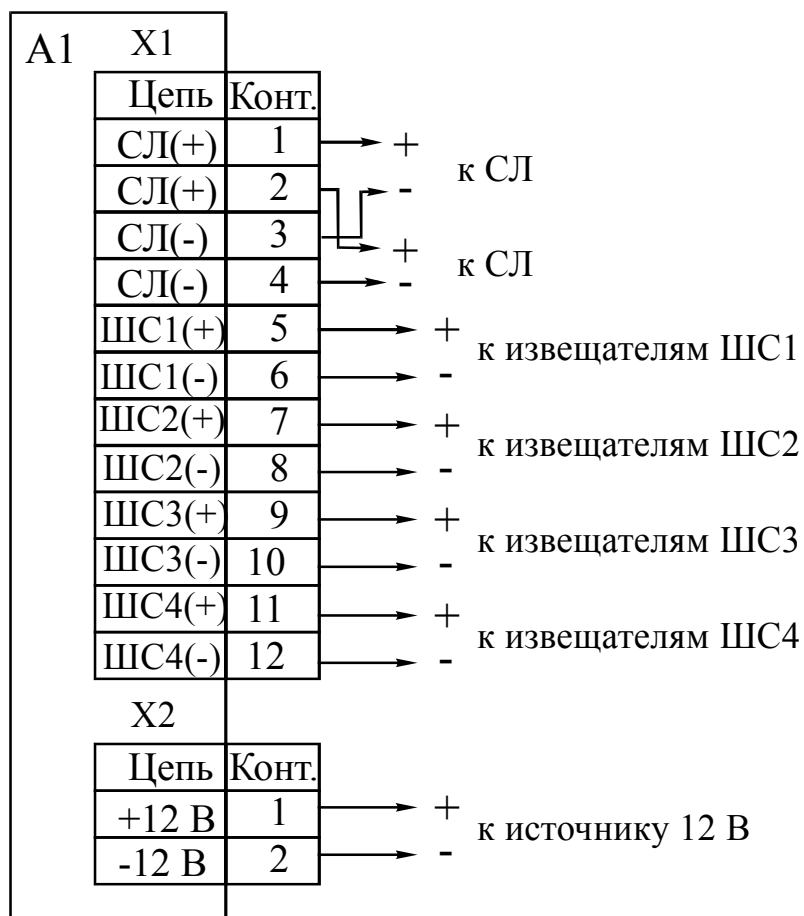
A1

X1

| Цепь | Конт. |
|---|---|
| СЛ(+) | 1 |
| СЛ(+) | 2 |
| СЛ(-) | 3 |
| СЛ(-) | 4 |
| ШС1(+) | 5 |
| ШС1(-) | 6 |
| ШС2(+) | 7 |
| ШС2(-) | 8 |
| ШС3(+) | 9 |
| ШС3(-) | 10 |
| ШС4(+) | 11 |
| ШС4(-) | 12 |

+ - к СЛ
+ - к СЛ
+ - к извещателям ШС1
+ - к извещателям ШС2
+ - к извещателям ШС3
+ - к извещателям ШС4

X2

| Цепь | Конт. |
|---|---|
| +12 В | 1 |
| -12 В | 2 |

+ - к источнику 12 В